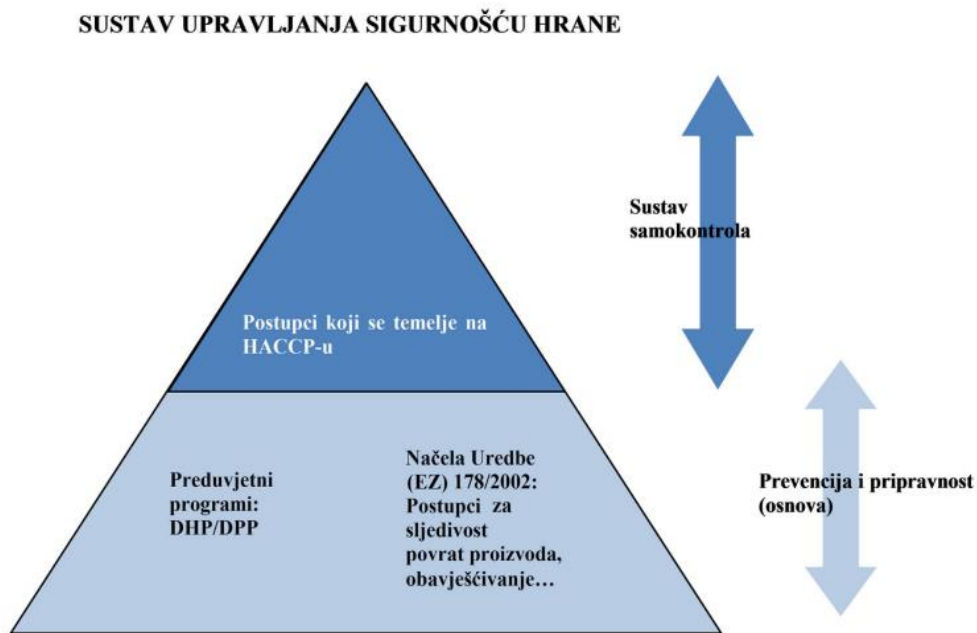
SUSTAV UPRAVLJANJA SIGURNOŠĆU HRANE

Postupci koji se temelje na HACCP-u

Preduvjetni programi: DHP/DPP

Načela Uredbe (EZ) 178/2002: Postupci za sljedivost povrat proizvoda, obavješćivanje…

Sustav samokontrola

Prevencija i pripravnost (osnova)